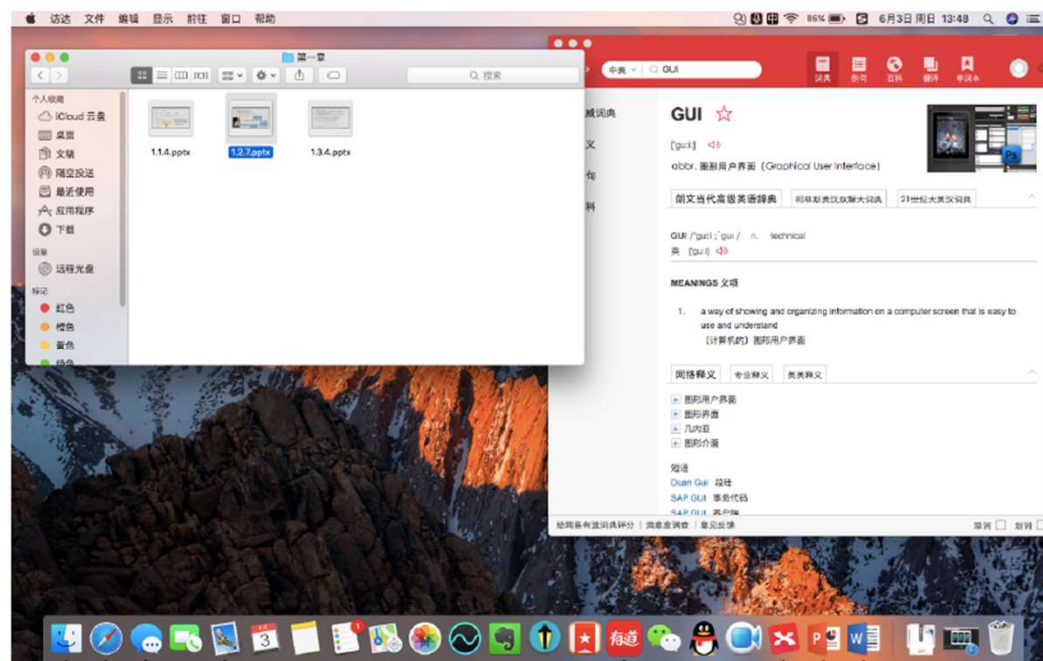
访达 文件 编辑 显示 前往 窗口 帮助

86% 6月3日周日 13:48

第一章

搜索

个人收藏
iCloud 云盘
桌面
文稿
隔空投送
最近使用
应用程序
下载
设备
远程光盘
标记
红色
橙色
黄色
绿色

1.1.4.pptx
1.2.7.pptx
1.3.4.pptx

中英 GUI

词典 例句 百科 翻译 单词本

减词典
义
句
料

GUI ☆

['guːi]

abbr. 图形用户界面（Graphical User Interface）

朗文当代高级英语辞典 | 柯林斯英汉双解大词典 | 21世纪大英汉词典

GUI /ˈguːi; ˈgui/ n. technical
英 [guːi]

MEANINGS 义项

1. a way of showing and organizing information on a computer screen that is easy to use and understand
（计算机的）图形用户界面

网络释义 | 专业释义 | 英英释义

图形用户界面
图形界面
几内亚
图形介面

短语
Duan Gui 段桂
SAP GUI 事务代码
SAP GUI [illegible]

给网易有道词典评分 | 满意度调查 | 意见反馈

取词 划词

3

有道

P W